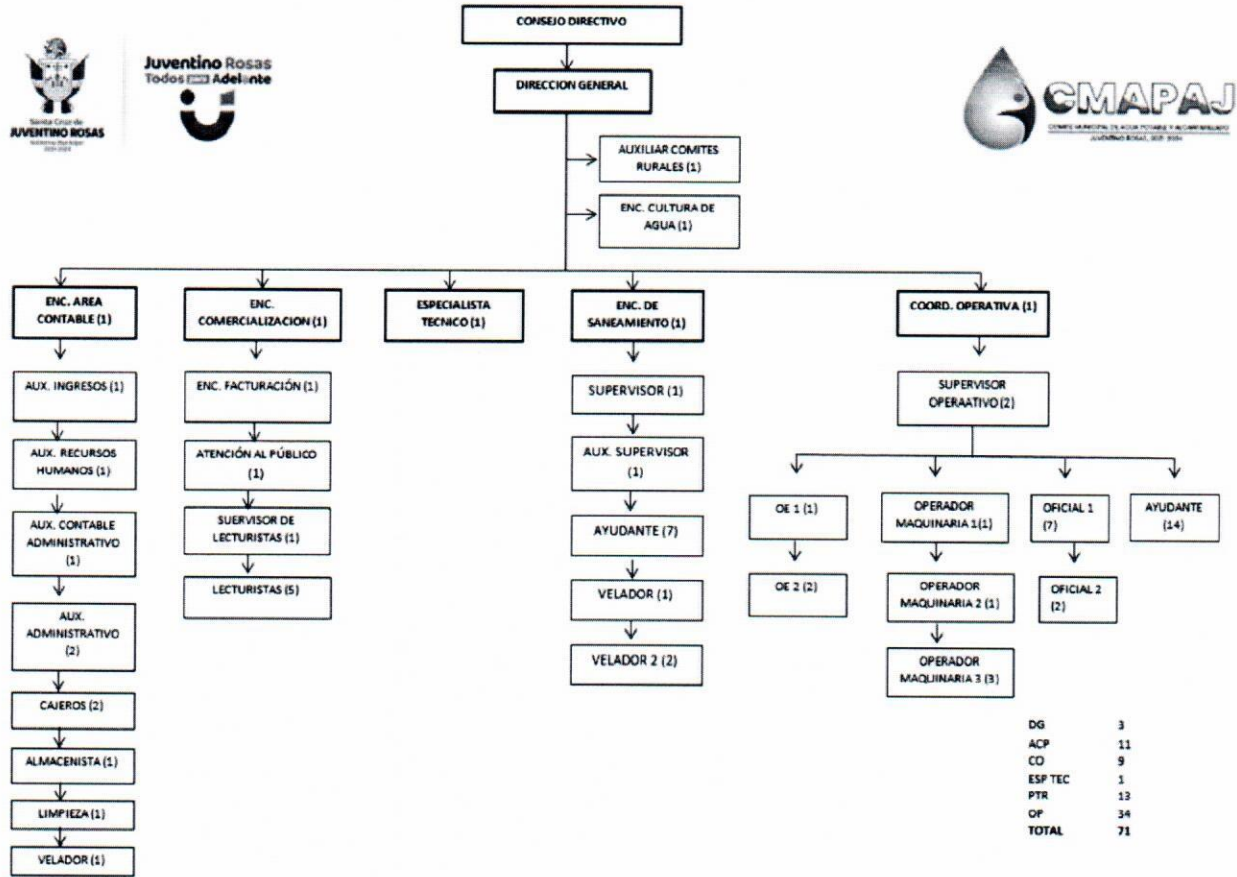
Santa Cruz de JUVENTINO ROSAS

Juventino Rosas
Todos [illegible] Adelante

CMAPAJ
COMITÉ MUNICIPAL DE AGUA POTABLE Y ALCANTARILLADO JUVENTINO ROSAS, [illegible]

CONSEJO DIRECTIVO

DIRECCION GENERAL

AUXILIAR COMITES RURALES (1)

ENC. CULTURA DE AGUA (1)

ENC. AREA CONTABLE (1)

AUX. INGRESOS (1)

AUX. RECURSOS HUMANOS (1)

AUX. CONTABLE ADMINISTRATIVO (1)

AUX. ADMINISTRATIVO (2)

CAJEROS (2)

ALMACENISTA (1)

LIMPIEZA (1)

VELADOR (1)

ENC. COMERCIALIZACION (1)

ENC. FACTURACIÓN (1)

ATENCIÓN AL PÚBLICO (1)

SUERVISOR DE LECTURISTAS (1)

LECTURISTAS (5)

ESPECIALISTA TECNICO (1)

ENC. DE SANEAMIENTO (1)

SUPERVISOR (1)

AUX. SUPERVISOR (1)

AYUDANTE (7)

VELADOR (1)

VELADOR 2 (2)

COORD. OPERATIVA (1)

SUPERVISOR OPERAATIVO (2)

OE 1 (1)

OE 2 (2)

OPERADOR MAQUINARIA 1(1)

OPERADOR MAQUINARIA 2 (1)

OPERADOR MAQUINARIA 3 (3)

OFICIAL 1 (7)

OFICIAL 2 (2)

AYUDANTE (14)

| DG | 3 |
|---|---|
| ACP | 11 |
| CO | 9 |
| ESP TEC | 1 |
| PTR | 13 |
| OP | 34 |
| TOTAL | 71 |